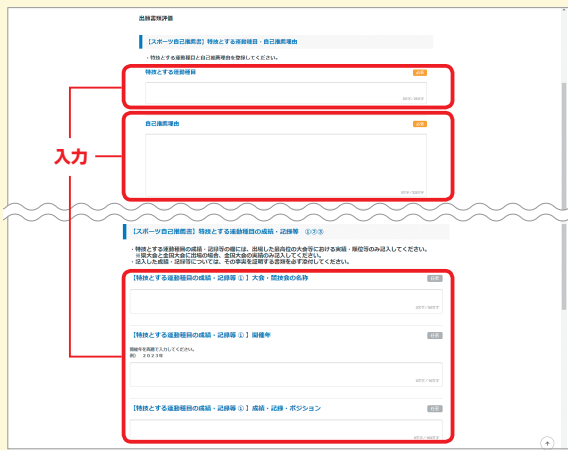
出願書類評価

【スポーツ自己推薦書】特技とする運動種目・自己推薦理由

・特技とする運動種目と自己推薦理由を登録してください。

特技とする運動種目 必須

0文字 / 30文字

入力

自己推薦理由 必須

0文字 / 400文字

【スポーツ自己推薦書】特技とする運動種目の成績・記録等 ①②③

・特技とする運動種目の成績・記録等の欄には、出場した最高位の大会等における実績・順位等のみ記入してください。
※関大会と全国大会に出場の場合、全国大会の実績のみ記入してください。
・記入した成績・記録等については、その事実を証明する書類を必ず添付してください。

【特技とする運動種目の成績・記録等 ①】大会・競技会の名称 任意

0文字 / 30文字

【特技とする運動種目の成績・記録等 ①】開催年 任意

開催年を西暦で入力してください。
例) 2023年

0文字 / 10文字

【特技とする運動種目の成績・記録等 ①】成績・記録・ポジション 任意

0文字 / 30文字